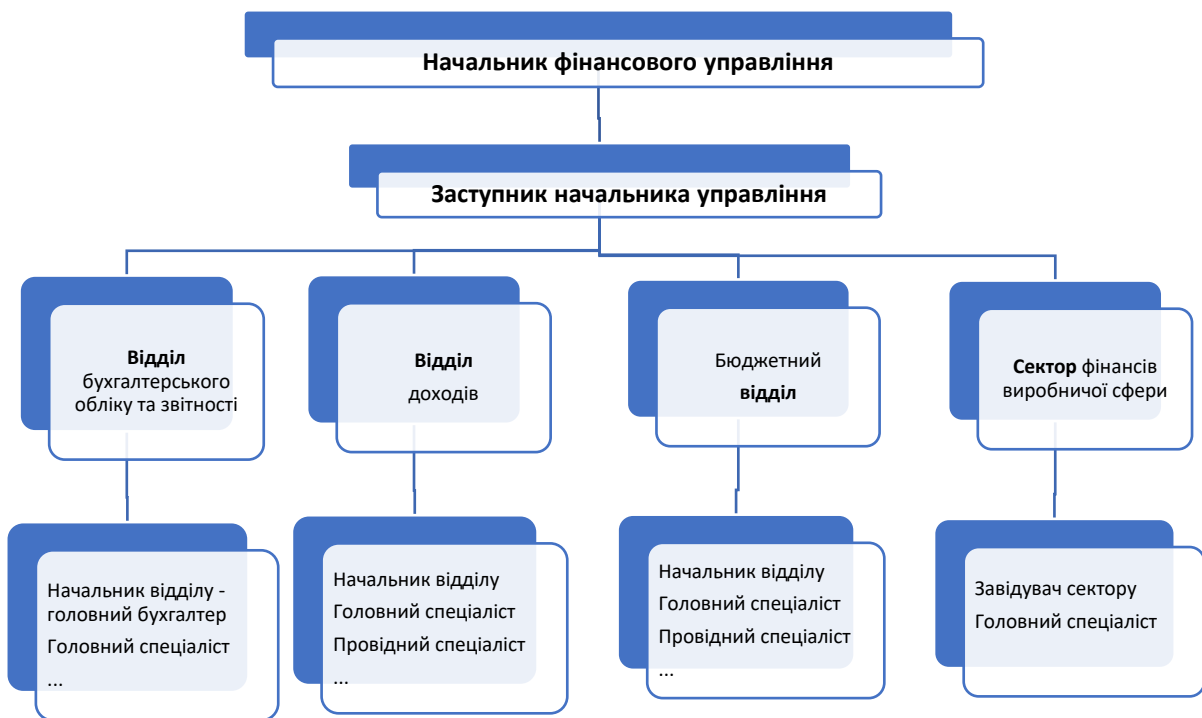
Начальник фінансового управління

Заступник начальника управління

Відділ бухгалтерського обліку та звітності

Відділ доходів

Бюджетний відділ

Сектор фінансів виробничої сфери

Начальник відділу - головний бухгалтер
Головний спеціаліст
...

Начальник відділу
Головний спеціаліст
Провідний спеціаліст
...

Начальник відділу
Головний спеціаліст
Провідний спеціаліст
...

Завідувач сектору
Головний спеціаліст